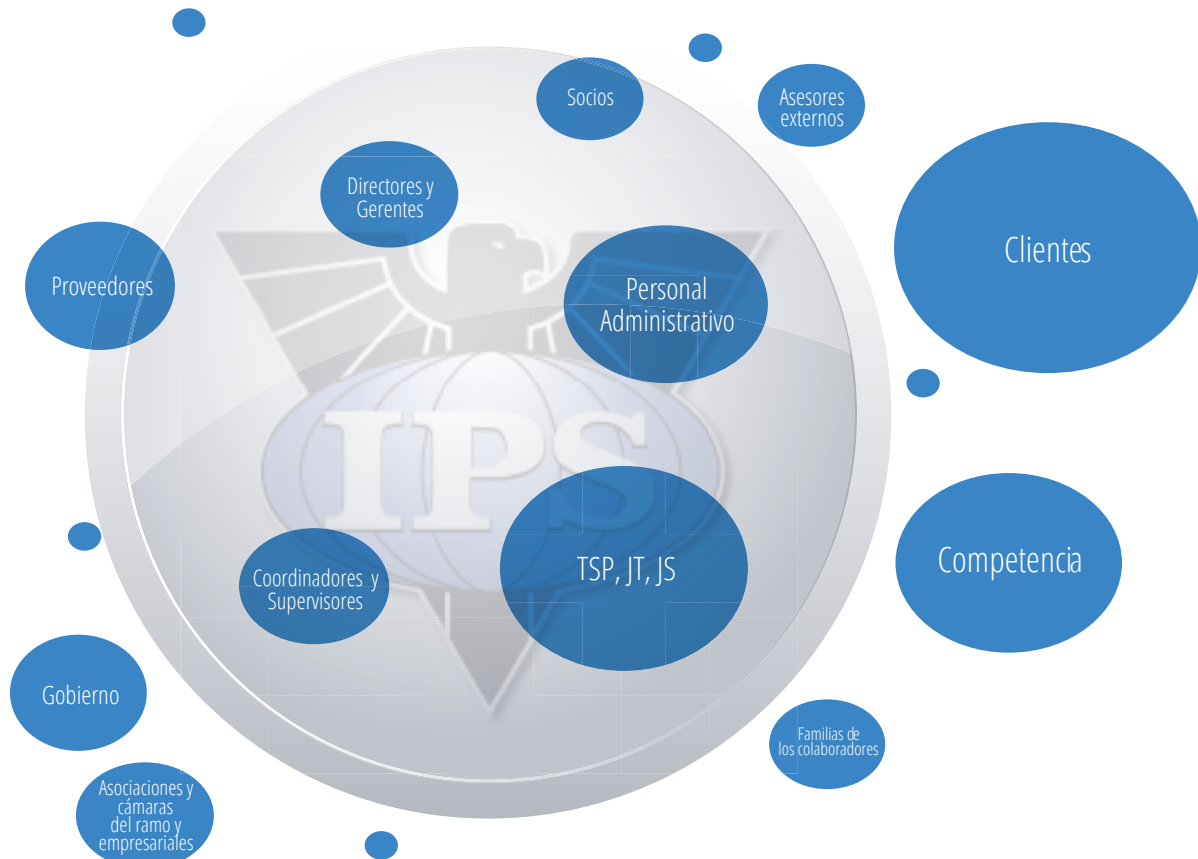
Socios

Asesores externos

Directores y Gerentes

Clientes

Proveedores

Personal Administrativo

IPS

TSP, JT, JS

Competencia

Coordinadores y Supervisores

Gobierno

Familias de los colaboradores

Asociaciones y cámaras del ramo y empresariales